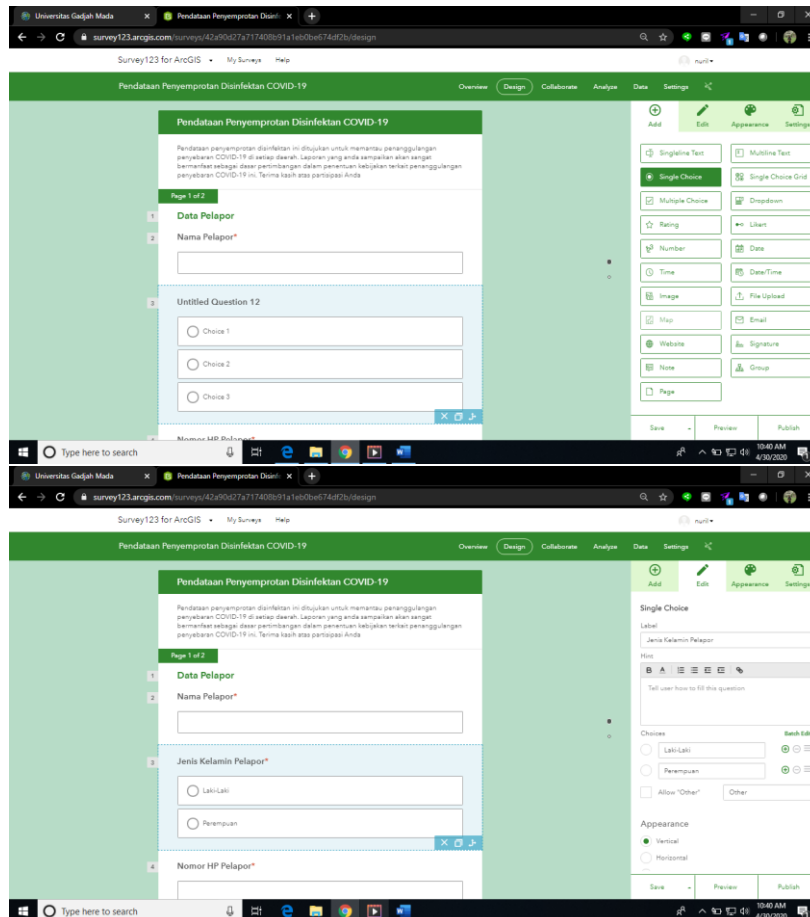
Universitas Gadjah Mada × Pendataan Penyemprotan Disinfe ×

survey123.arcgis.com/surveys/42a90d27a717408b91a1eb0be674df2b/design

Survey123 for ArcGIS My Surveys Help

nurli

Pendataan Penyemprotan Disinfektan COVID-19

Overview Design Collaborate Analyze Data Settings

Pendataan Penyemprotan Disinfektan COVID-19

Pendataan penyemprotan disinfektan ini ditujukan untuk memantau penanggulangan penyebaran COVID-19 di setiap daerah. Laporan yang anda sampaikan akan sangat bermanfaat sebagai dasar pertimbangan dalam penentuan kebijakan terkait penanggulangan penyebaran COVID-19 ini. Terima kasih atas partisipasi Anda

Page 1 of 2

1 Data Pelapor

2 Nama Pelapor*

3 Untitled Question 12

Choice 1

Choice 2

Choice 3

Nomor HP Pelapor*

Add Edit Appearance Settings

Singleline Text
Multiline Text
Single Choice
Single Choice Grid
Multiple Choice
Dropdown
Rating
Likert
Number
Date
Time
Date/Time
Image
File Upload
Map
Email
Website
Signature
Note
Group
Page

Save Preview Publish

Type here to search

10:40 AM 4/30/2020

Universitas Gadjah Mada × Pendataan Penyemprotan Disinfe ×

survey123.arcgis.com/surveys/42a90d27a717408b91a1eb0be674df2b/design

Survey123 for ArcGIS My Surveys Help

nurli

Pendataan Penyemprotan Disinfektan COVID-19

Overview Design Collaborate Analyze Data Settings

Pendataan Penyemprotan Disinfektan COVID-19

Pendataan penyemprotan disinfektan ini ditujukan untuk memantau penanggulangan penyebaran COVID-19 di setiap daerah. Laporan yang anda sampaikan akan sangat bermanfaat sebagai dasar pertimbangan dalam penentuan kebijakan terkait penanggulangan penyebaran COVID-19 ini. Terima kasih atas partisipasi Anda

Page 1 of 2

1 Data Pelapor

2 Nama Pelapor*

3 Jenis Kelamin Pelapor*

Laki-Laki

Perempuan

4 Nomor HP Pelapor*

Add Edit Appearance Settings

Single Choice

Label

Jenis Kelamin Pelapor

Hint

B A

Tell user how to fill this question

Choices Batch Edit

Laki-Laki

Perempuan

Allow "Other" Other

Appearance

Vertical

Horizontal

Save Preview Publish

Type here to search

10:40 AM 4/30/2020